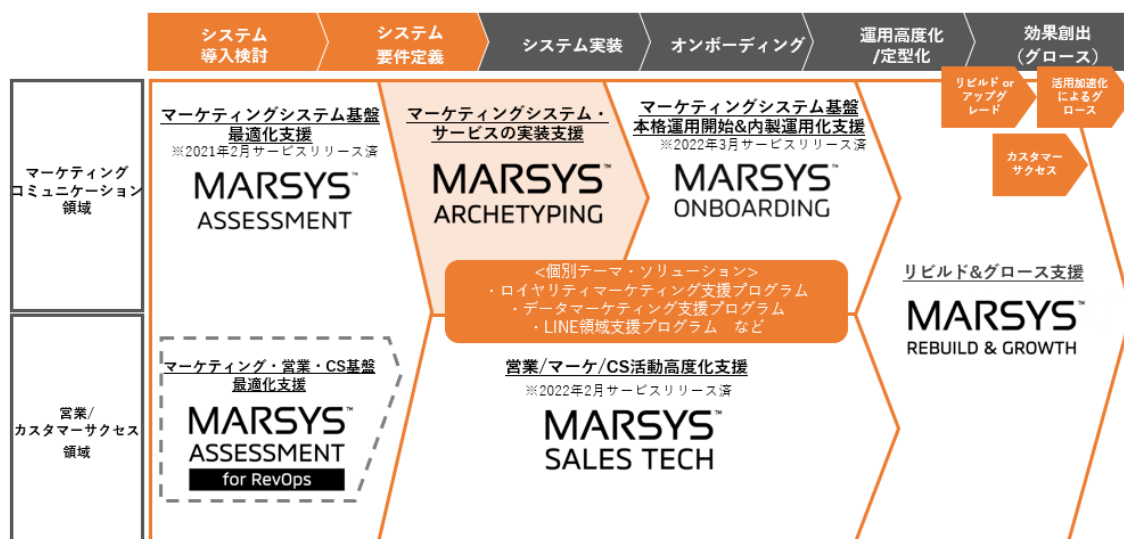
システム導入検討

システム要件定義

システム実装

オンボーディング

運用高度化/定型化

効果創出（グロース）

マーケティングコミュニケーション領域

営業/カスタマーサクセス領域

マーケティングシステム基盤最適化支援
※2021年2月サービスリリース済
MARSYS™ ASSESSMENT

マーケティングシステム・サービスの実装支援
MARSYS™ ARCHETYPING

マーケティングシステム基盤本格運用開始&内製運用化支援
※2022年3月サービスリリース済
MARSYS™ ONBOARDING

リビルド or アップグレード

活用加速化によるグロース

カスタマーサクセス

<個別テーマ・ソリューション>
・ロイヤリティマーケティング支援プログラム
・データマーケティング支援プログラム
・LINE領域支援プログラム　など

リビルド&グロース支援
MARSYS™ REBUILD & GROWTH

マーケティング・営業・CS基盤最適化支援
MARSYS™ ASSESSMENT for RevOps

営業/マーケ/CS活動高度化支援
※2022年2月サービスリリース済
MARSYS™ SALES TECH